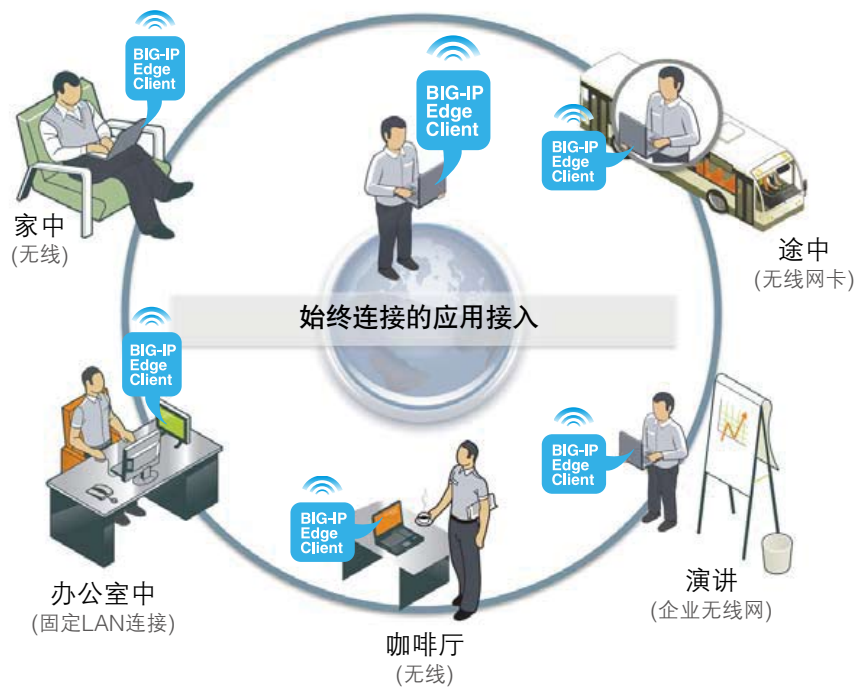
BIG-IP Edge Client

家中
(无线)

BIG-IP Edge Client

BIG-IP Edge Client

途中
(无线网卡)

始终连接的应用接入

BIG-IP Edge Client

办公室中
(固定LAN连接)

BIG-IP Edge Client

咖啡厅
(无线)

BIG-IP Edge Client

演讲
(企业无线网)